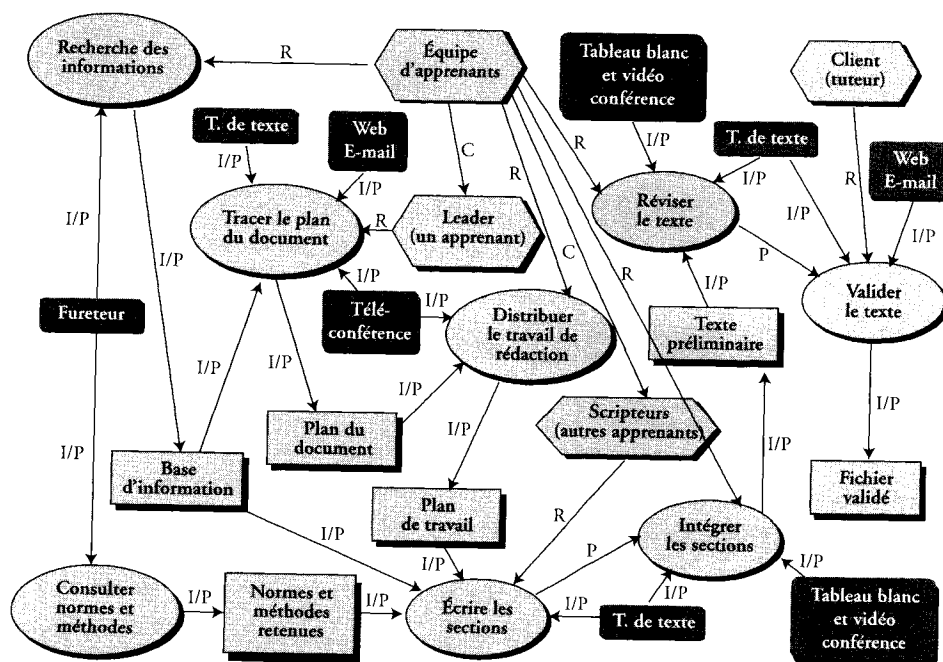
Recherche des informations

R

Équipe d'apprenants

Tableau blanc et vidéo conférence

Client (tuteur)

T. de texte

I/P

Web E-mail

I/P

C

R

I/P

T. de texte

I/P

I/P

R

Web E-mail

I/P

I/P

Tracer le plan du document

R

Leader (un apprenant)

C

R

Réviser le texte

I/P

I/P

I/P

P

I/P

Fureteur

Télé-conférence

I/P

Distribuer le travail de rédaction

R

I/P

Valider le texte

Texte préliminaire

I/P

I/P

Plan du document

I/P

Scripteurs (autres apprenants)

I/P

I/P

I/P

Base d'information

Plan de travail

R

Fichier validé

I/P

P

Intégrer les sections

I/P

I/P

I/P

Consulter normes et méthodes

I/P

Normes et méthodes retenues

I/P

Écrire les sections

I/P

T. de texte

Tableau blanc et vidéo conférence